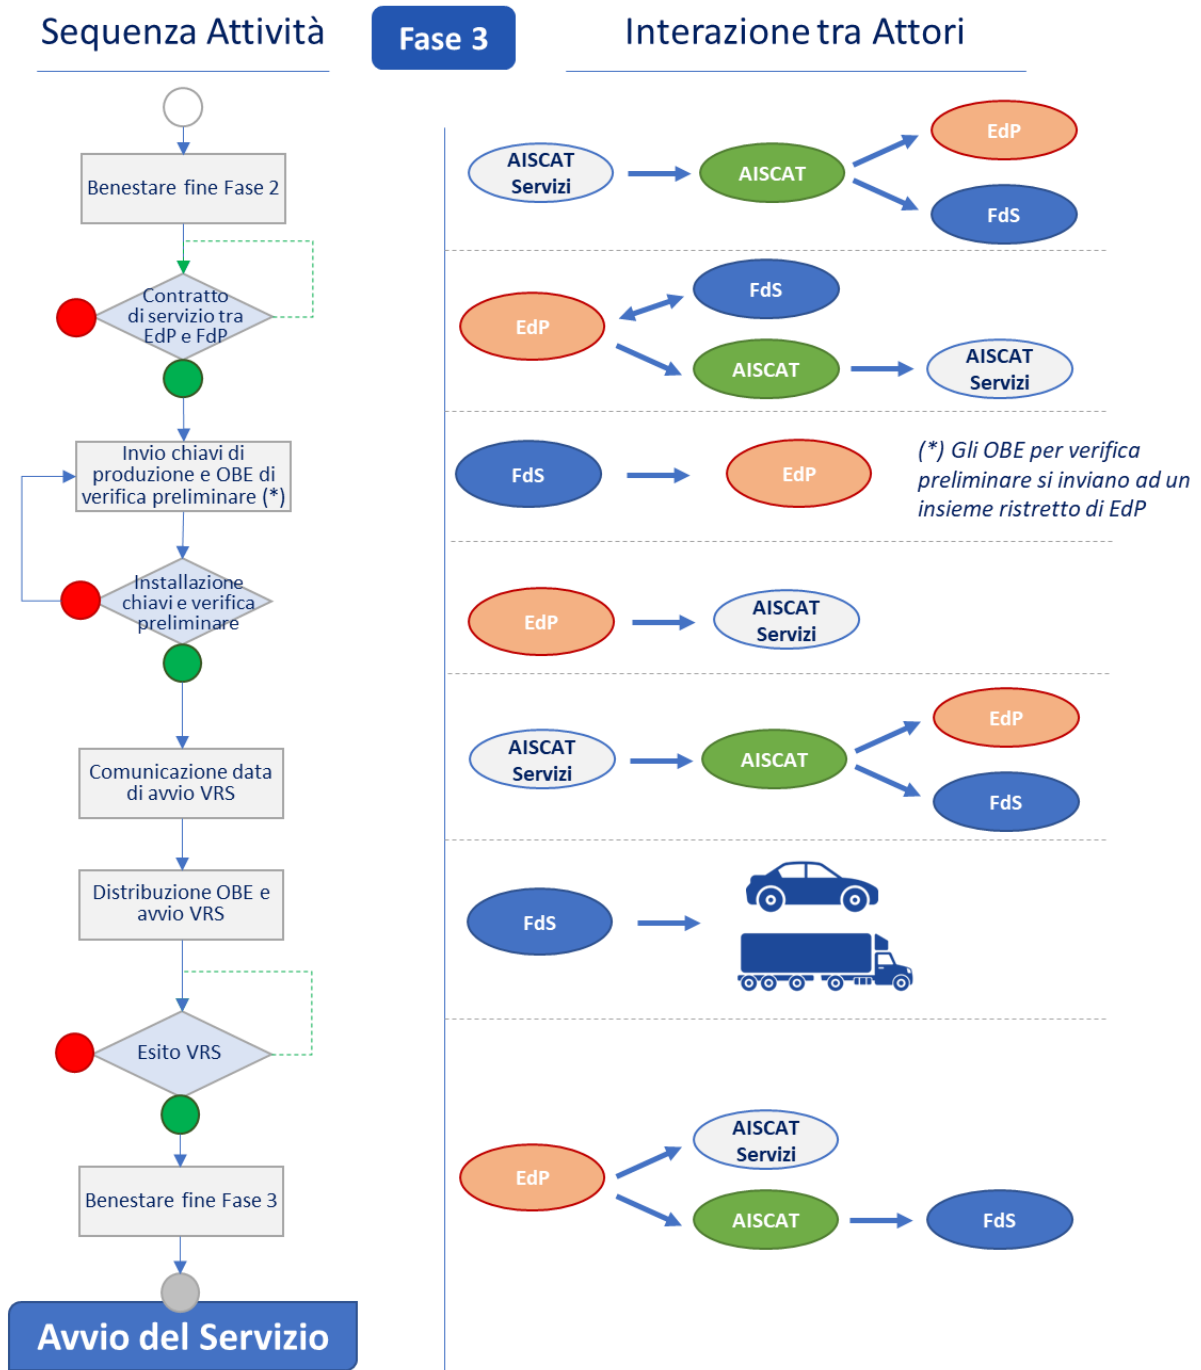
Sequenza Attività

Fase 3

Interazione tra Attori

Benestare fine Fase 2

Contratto di servizio tra EdP e FdP

Invio chiavi di produzione e OBE di verifica preliminare (*)

Installazione chiavi e verifica preliminare

Comunicazione data di avvio VRS

Distribuzione OBE e avvio VRS

Esito VRS

Benestare fine Fase 3

Avvio del Servizio

AISCAT Servizi

AISCAT

EdP

FdS

EdP

FdS

AISCAT

AISCAT Servizi

FdS

EdP

(*) Gli OBE per verifica preliminare si inviano ad un insieme ristretto di EdP

EdP

AISCAT Servizi

AISCAT Servizi

AISCAT

EdP

FdS

FdS

AISCAT Servizi

EdP

AISCAT

FdS